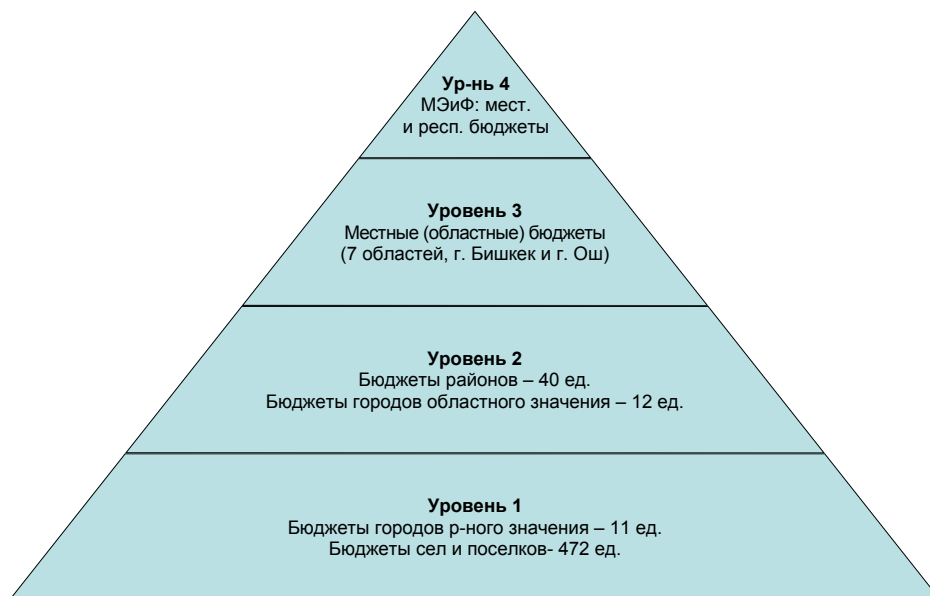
Ур-нь 4
МЭиФ: мест. и респ. бюджеты

Уровень 3
Местные (областные) бюджеты (7 областей, г. Бишкек и г. Ош)

Уровень 2
Бюджеты районов – 40 ед.
Бюджеты городов областного значения – 12 ед.

Уровень 1
Бюджеты городов р-ного значения – 11 ед.
Бюджеты сел и поселков- 472 ед.